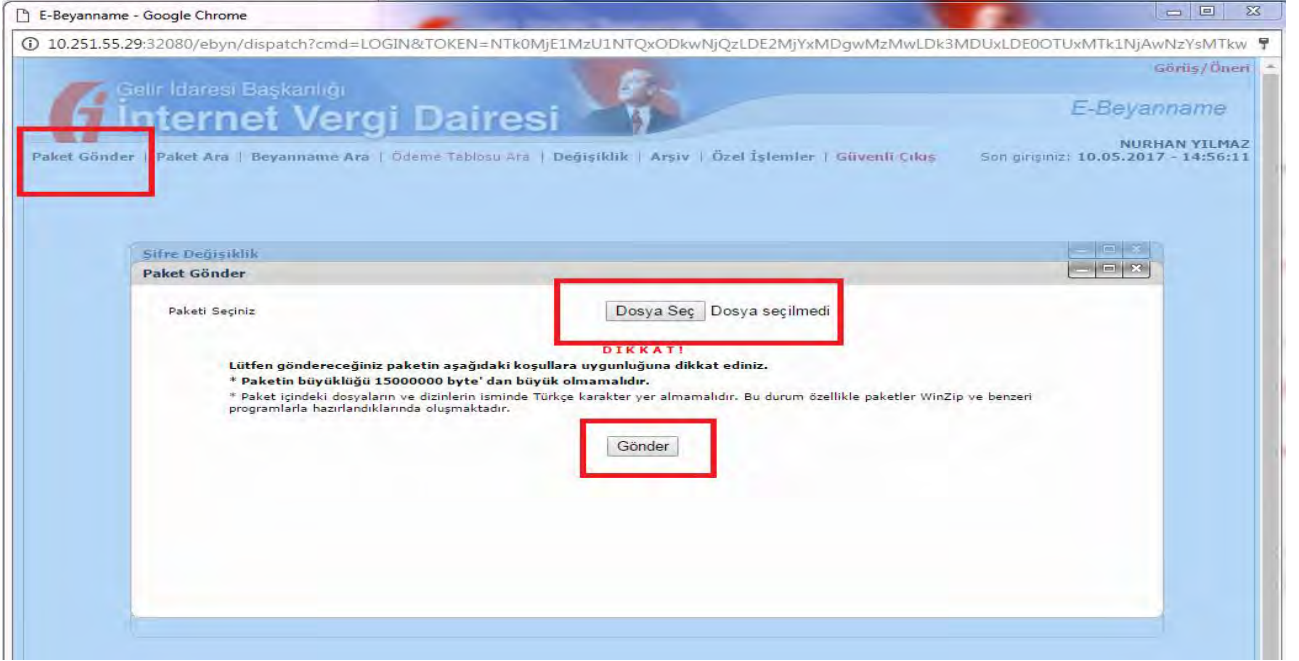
E-Beyanname - Google Chrome

10.251.55.29:32080/ebyn/dispatch?cmd=LOGIN&TOKEN=NTk0MjE1MzU1NTQxODkwNjQzLDE2MjYxMDgwMzMwLDk3MDUxLDE0OTUxMTk1NjAwNzYsMTkw

Görüş/Öneri

Gelir İdaresi Başkanlığı
İnternet Vergi Dairesi

E-Beyanname

NURHAN YILMAZ
Son girişiniz: 10.05.2017 - 14:56:11

Paket Gönder | Paket Ara | Beyanname Ara | Ödeme Tablosu Ara | Değişiklik | Arşiv | Özel İşlemler | Güvenli Çıkış

Şifre Değişiklik

Paket Gönder

Paketi Seçiniz

Dosya Seç Dosya seçilmedi

DİKKAT!

Lütfen göndereceğiniz paketin aşağıdaki koşullara uygunluğuna dikkat ediniz.

* Paketin büyüklüğü 15000000 byte' dan büyük olmamalıdır.

* Paket içindeki dosyaların ve dizinlerin isminde Türkçe karakter yer almamalıdır. Bu durum özellikle paketler WinZip ve benzeri programlarla hazırlandıklarında oluşmaktadır.

Gönder